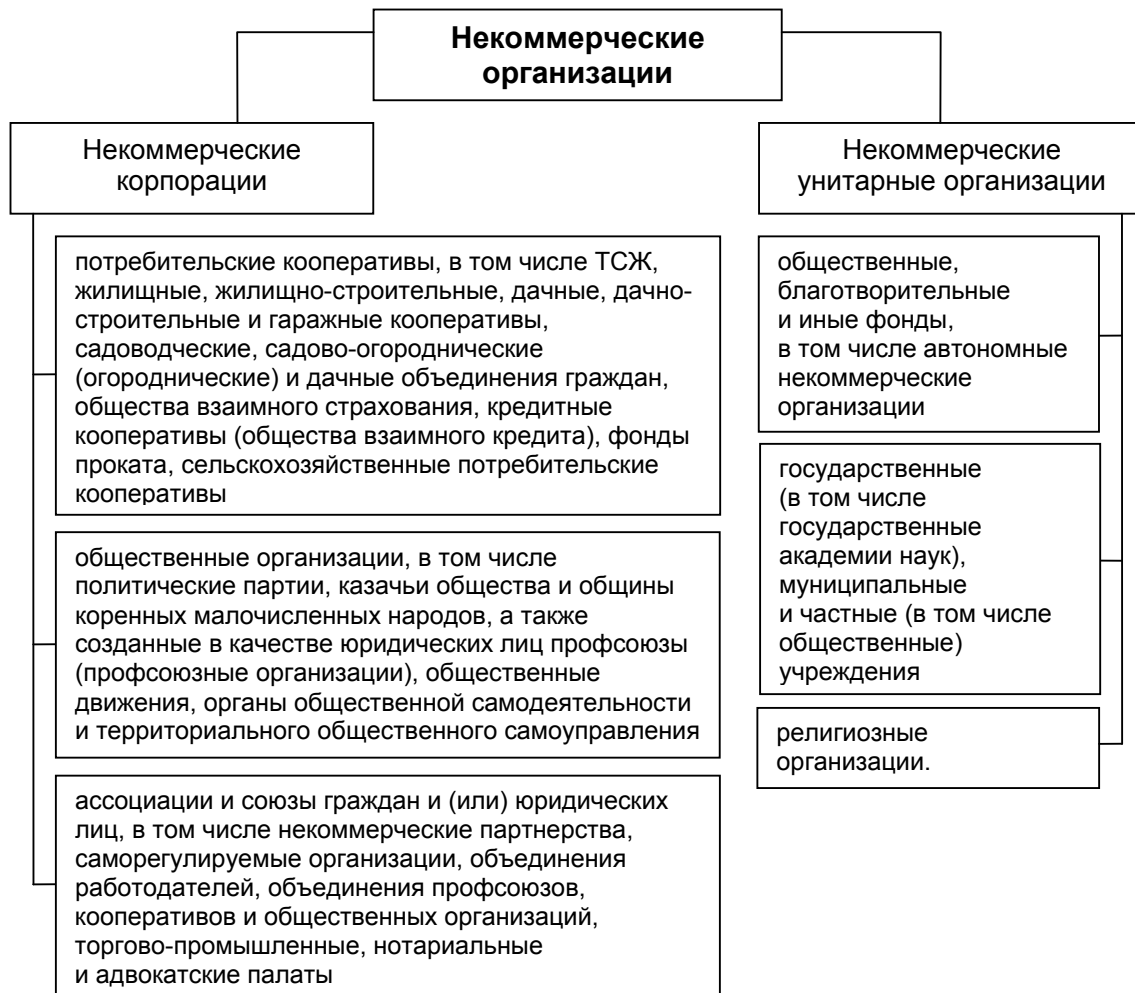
Некоммерческие организации

Некоммерческие корпорации

Некоммерческие унитарные организации

потребительские кооперативы, в том числе ТСЖ, жилищные, жилищно-строительные, дачные, дачно-строительные и гаражные кооперативы, садоводческие, садово-огороднические (огороднические) и дачные объединения граждан, общества взаимного страхования, кредитные кооперативы (общества взаимного кредита), фонды проката, сельскохозяйственные потребительские кооперативы

общественные организации, в том числе политические партии, казачьи общества и общины коренных малочисленных народов, а также созданные в качестве юридических лиц профсоюзы (профсоюзные организации), общественные движения, органы общественной самодеятельности и территориального общественного самоуправления

ассоциации и союзы граждан и (или) юридических лиц, в том числе некоммерческие партнерства, саморегулируемые организации, объединения работодателей, объединения профсоюзов, кооперативов и общественных организаций, торгово-промышленные, нотариальные и адвокатские палаты

общественные, благотворительные и иные фонды, в том числе автономные некоммерческие организации

государственные (в том числе государственные академии наук), муниципальные и частные (в том числе общественные) учреждения

религиозные организации.